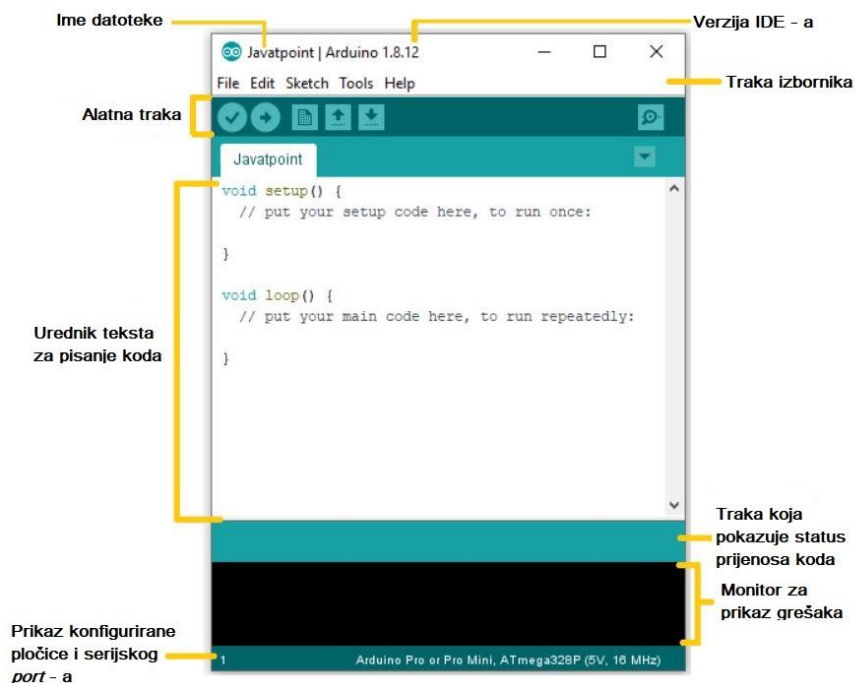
Ime datoteke

Verzija IDE - a

Javatpoint | Arduino 1.8.12

File Edit Sketch Tools Help

Traka izbornika

Alatna traka

Javatpoint

void setup() {
  // put your setup code here, to run once:

}

void loop() {
  // put your main code here, to run repeatedly:

}

Urednik teksta za pisanje koda

Traka koja pokazuje status prijenosa koda

Monitor za prikaz grešaka

Prikaz konfigurirane pločice i serijskog *port* - a

1

Arduino Pro or Pro Mini, ATmega328P (5V, 16 MHz)